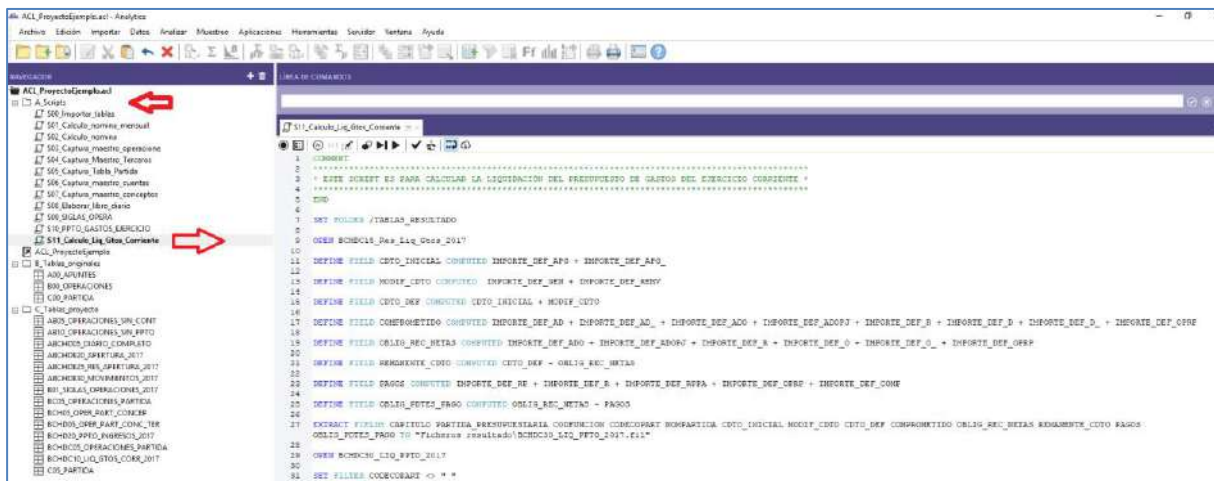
ACL_ProyectoEjemplo.acl - Analytics

Archivo Edición Importar Datos Analizar Muestreo Aplicaciones Herramientas Servidor Ventana Ayuda

NAVEGACIÓN

ACL_ProyectoEjemplo.acl
A_Scripts
S00_Importar_tablas
S01_Calculo_nomina_mensual
S02_Calculo_nomina
S03_Captura_maestro_operaciones
S04_Captura_Maestro_Terceros
S05_Captura_Tabla_Partida
S06_Captura_maestro_cuentas
S07_Captura_maestro_conceptos
S08_Elaborar_libro_diario
S09_SIGLAS_OPERA
S10_PPTO_GASTOS_EJERCICIO
S11_Calculo_Liq_Gtos_Corriente
ACL_ProyectoEjemplo
B_Tablas_originales
A00_APUNTES
B00_OPERACIONES
C00_PARTIDA
C_Tablas_proyecto
A005_OPERACIONES_SIN_CONT
A010_OPERACIONES_SIN_PPTO
ABCH005_DIARIO_COMPLETO
ABCH0020_APERTURA_2017
ABCH0025_RES_APERTURA_2017
ABCH0030_MOVIMIENTOS_2017
B01_SIGLAS_OPERACIONES_2017
BC05_OPERACIONES_PARTIDA
BCH05_OPER_PART_CONCEP
BCHD05_OPER_PART_CONC_TER
BCHD20_PPTO_INGRESOS_2017
BCHDC05_OPERACIONES_PARTIDA
BCHDC10_LIQ_GTOS_CORR_2017
C05_PARTIDA

LÍNEA DE COMANDOS

S11_Calculo_Liq_Gtos_Corriente

1 COMMENT
2 ****************************************************************************
3 * ESTE SCRIPT ES PARA CALCULAR LA LIQUIDACIÓN DEL PRESUPUESTO DE GASTOS DEL EJERCICIO CORRIENTE *
4 ****************************************************************************
5 END
6
7 SET FOLDER /TABLAS_RESULTADO
8
9 OPEN BCHDC15_Res_Liq_Gtos_2017
10
11 DEFINE FIELD CDTO_INICIAL COMPUTED IMPORTE_DEF_APG + IMPORTE_DEF_APG_
12
13 DEFINE FIELD MODIF_CDTO COMPUTED IMPORTE_DEF_GEN + IMPORTE_DEF_AMNV
14
15 DEFINE FIELD CDTO_DEF COMPUTED CDTO_INICIAL + MODIF_CDTO
16
17 DEFINE FIELD COMPROMETIDO COMPUTED IMPORTE_DEF_AD + IMPORTE_DEF_AD_ + IMPORTE_DEF_ADO + IMPORTE_DEF_ADOPJ + IMPORTE_DEF_B + IMPORTE_DEF_D + IMPORTE_DEF_D_ + IMPORTE_DEF_OPRP
18
19 DEFINE FIELD OBLIG_REC_NETAS COMPUTED IMPORTE_DEF_ADO + IMPORTE_DEF_ADOPJ + IMPORTE_DEF_R + IMPORTE_DEF_O + IMPORTE_DEF_O_ + IMPORTE_DEF_OPRP
20
21 DEFINE FIELD REMANENTE_CDTO COMPUTED CDTO_DEF - OBLIG_REC_NETAS
22
23 DEFINE FIELD PAGOS COMPUTED IMPORTE_DEF_RE + IMPORTE_DEF_R + IMPORTE_DEF_RPPA + IMPORTE_DEF_OPRP + IMPORTE_DEF_COMP
24
25 DEFINE FIELD OBLIG_PDTES_PAGO COMPUTED OBLIG_REC_NETAS - PAGOS
26
27 EXTRACT FIELDS CAPITULO PARTIDA_PRESUPUESTARIA COOFUNCION CODECOPART NOMPARTIDA CDTO_INICIAL MODIF_CDTO CDTO_DEF COMPROMETIDO OBLIG_REC_NETAS REMANENTE_CDTO PAGOS OBLIG_PDTES_PAGO TO "Ficheros resultado\BCHDC30_LIQ_PPTO_2017.fil"
28
29 OPEN BCHDC30_LIQ_PPTO_2017
30
31 SET FILTER CODECOPART <> " "